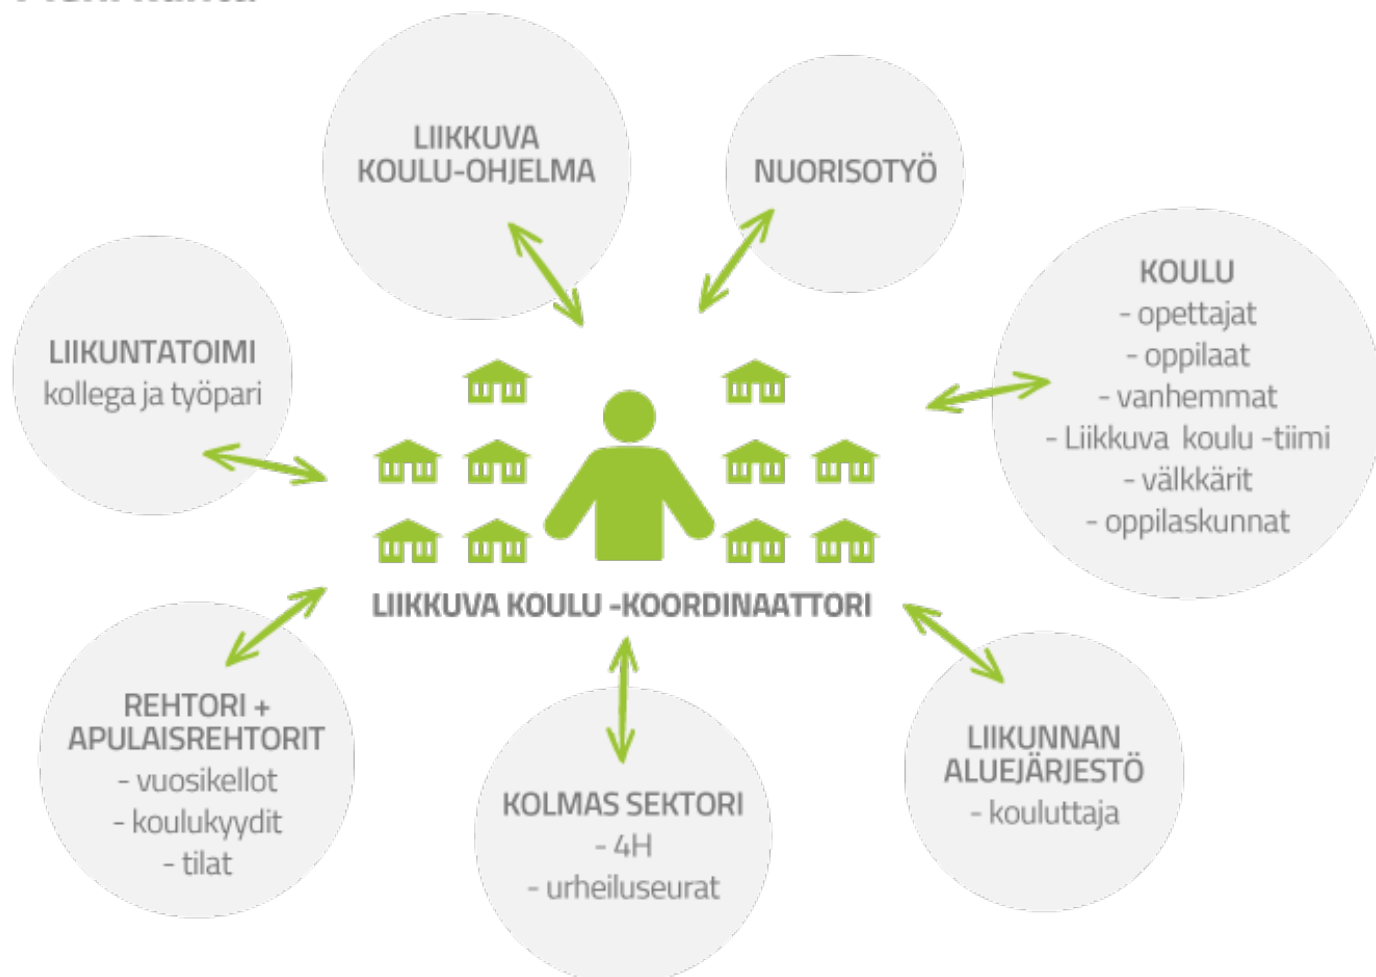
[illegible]

LIIKKUVA KOULU-OHJELMA

NUORISOTYÖ

LIIKUNTATOIMI
kollega ja työpari

KOULU
- opettajat
- oppilaat
- vanhemmat
- Liikkuva koulu -tiimi
- välkkärit
- oppilaskunnat

LIIKKUVA KOULU -KOORDINAATTORI

REHTORI + APULAISREHTORIT
- vuosikellot
- koulukyydit
- tilat

KOLMAS SEKTORI
- 4H
- urheiluseurat

LIIKUNNAN ALUEJÄRJESTÖ
- kouluttaja